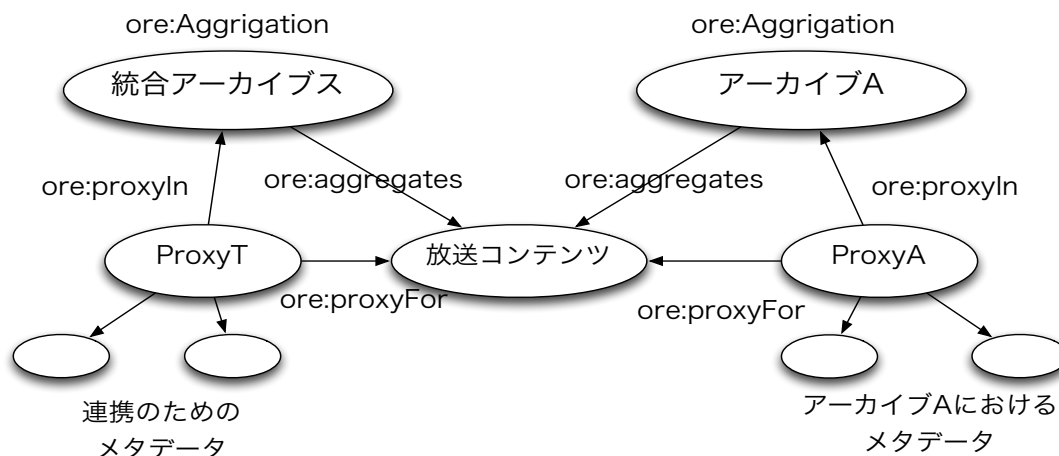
ore:Aggrigation

統合アーカイブス

ore:Aggrigation

アーカイブA

ore:proxyIn

ore:aggregates

ore:aggregates

ore:proxyIn

ProxyT

放送コンテンツ

ProxyA

ore:proxyFor

ore:proxyFor

連携のための
メタデータ

アーカイブAにおける
メタデータ